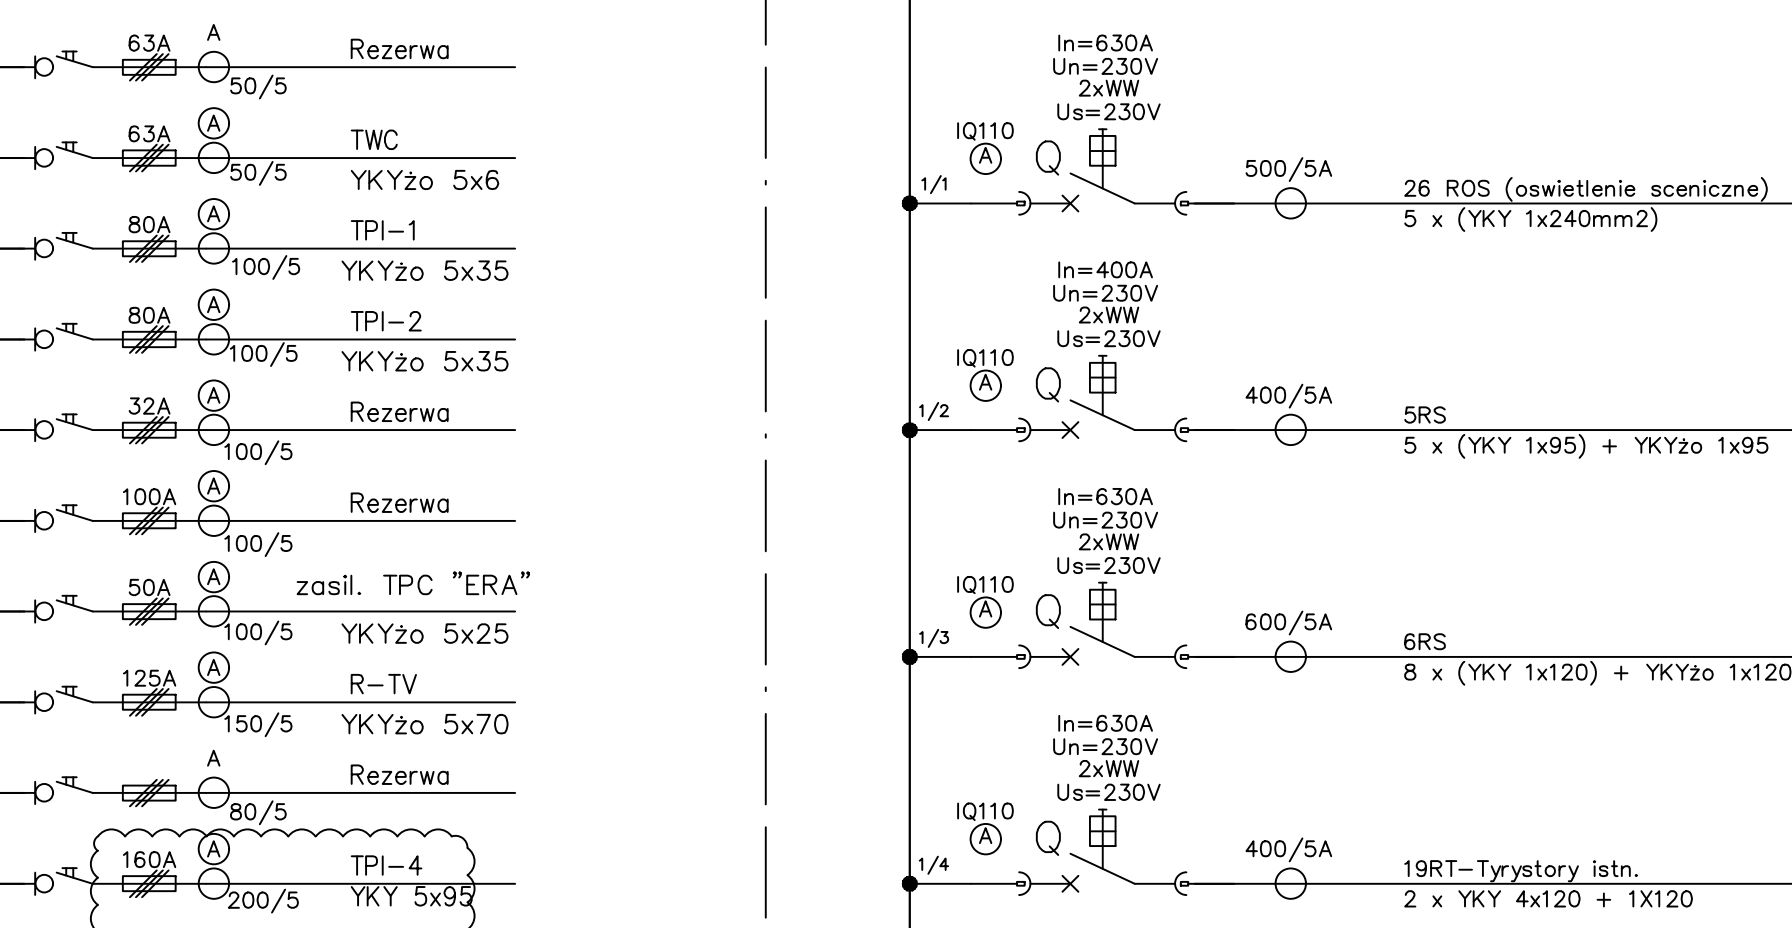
63A A Rezerwa
50/5

63A A TWC
50/5 YKYżo 5x6

80A A TPI-1
100/5 YKYżo 5x35

80A A TPI-2
100/5 YKYżo 5x35

32A A Rezerwa
100/5

100A A Rezerwa
100/5

50A A zasil. TPC "ERA"
100/5 YKYżo 5x25

125A A R-TV
150/5 YKYżo 5x70

A Rezerwa
80/5

160A A TPI-4
200/5 YKY 5x95

In=630A
Un=230V
2xWW
Us=230V
IQ110
A
Q
1/1
500/5A
26 ROS (oswietlenie sceniczne)
5 x (YKY 1x240mm2)

In=400A
Un=230V
2xWW
Us=230V
IQ110
A
Q
1/2
400/5A
5RS
5 x (YKY 1x95) + YKYżo 1x95

In=630A
Un=230V
2xWW
Us=230V
IQ110
A
Q
1/3
600/5A
6RS
8 x (YKY 1x120) + YKYżo 1x120

In=630A
Un=230V
2xWW
Us=230V
IQ110
A
Q
1/4
400/5A
19RT-Tyrystory istn.
2 x YKY 4x120 + 1X120